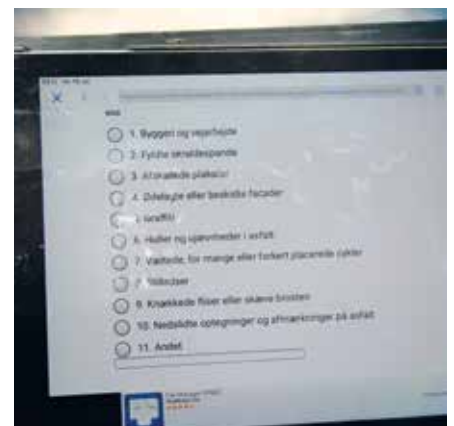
1. Byggeri og vejarbejde

2. Fyldte skraldespande

3. Afsnaede plakater

4. Ødelagte eller beskidte facader

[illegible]raffiti

6. Huller og ujævnheder i asfalt

7. Væltede, for mange eller forkert placerede cykler

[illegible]

9. Knækkede fliser eller skæve brosten

10. Nedslidte optegninger og afmærkninger på asfalt

11. Andet